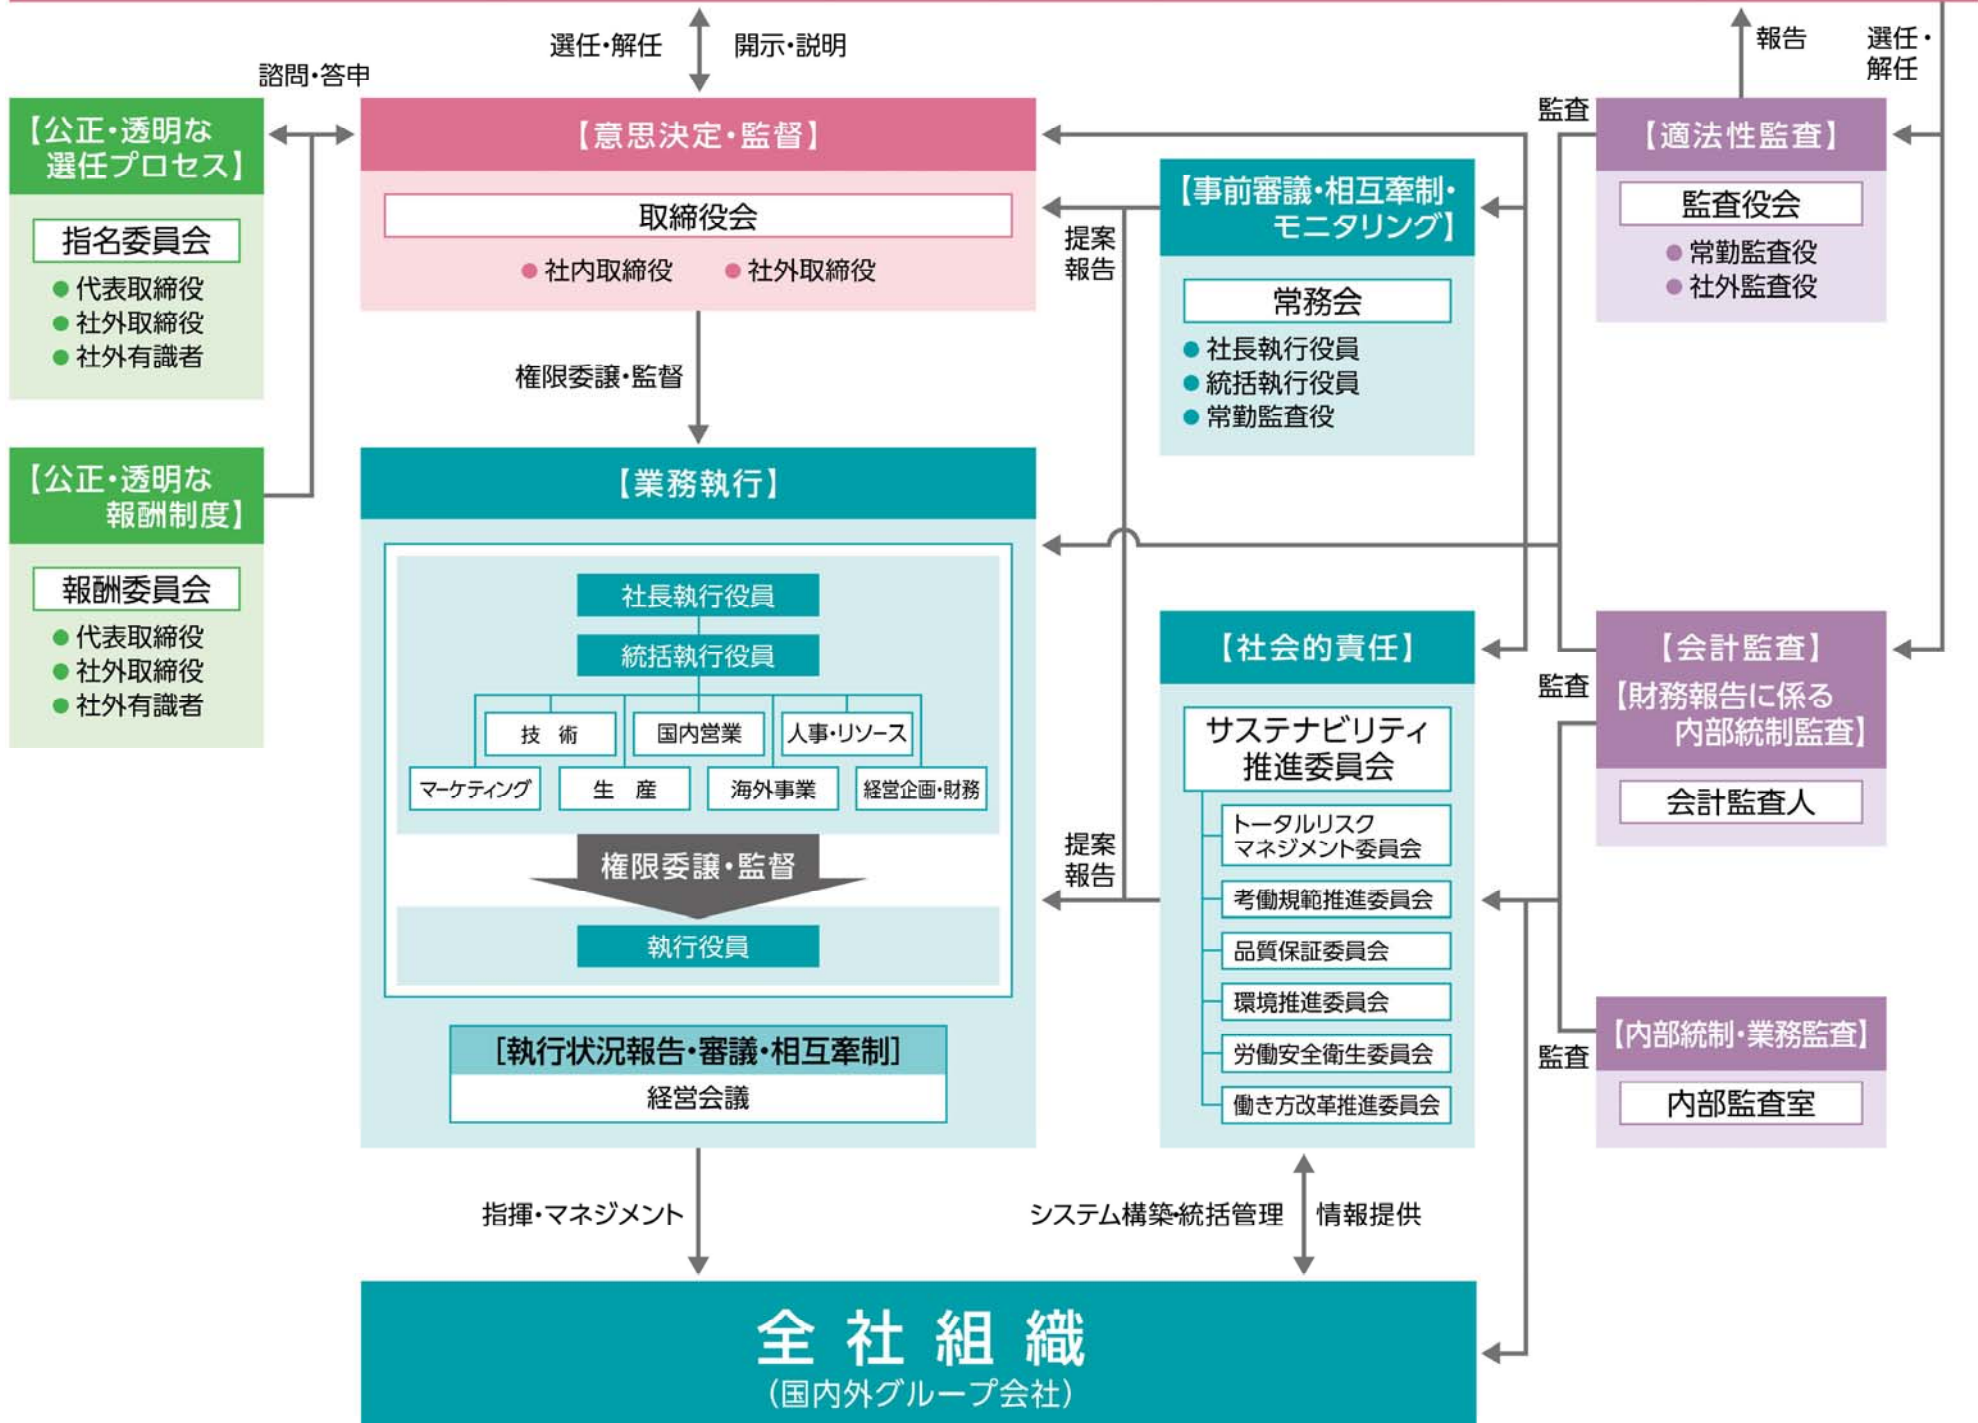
選任・解任

開示・説明

諮問・答申

報告

選任・解任

【公正・透明な選任プロセス】

指名委員会

● 代表取締役
● 社外取締役
● 社外有識者

【意思決定・監督】

取締役会

● 社内取締役 ● 社外取締役

監査

【適法性監査】

監査役会

● 常勤監査役
● 社外監査役

【事前審議・相互牽制・モニタリング】

提案
報告

常務会

● 社長執行役員
● 統括執行役員
● 常勤監査役

権限委譲・監督

【公正・透明な報酬制度】

報酬委員会

● 代表取締役
● 社外取締役
● 社外有識者

【業務執行】

社長執行役員

統括執行役員

技　術

国内営業

人事・リソース

マーケティング

生　産

海外事業

経営企画・財務

権限委譲・監督

執行役員

【執行状況報告・審議・相互牽制】

経営会議

【社会的責任】

サステナビリティ推進委員会

トータルリスクマネジメント委員会

考働規範推進委員会

品質保証委員会

環境推進委員会

労働安全衛生委員会

働き方改革推進委員会

提案
報告

監査

【会計監査】
【財務報告に係る内部統制監査】

会計監査人

監査

【内部統制・業務監査】

内部監査室

指揮・マネジメント

システム構築・統括管理

情報提供

全 社 組 織
（国内外グループ会社）